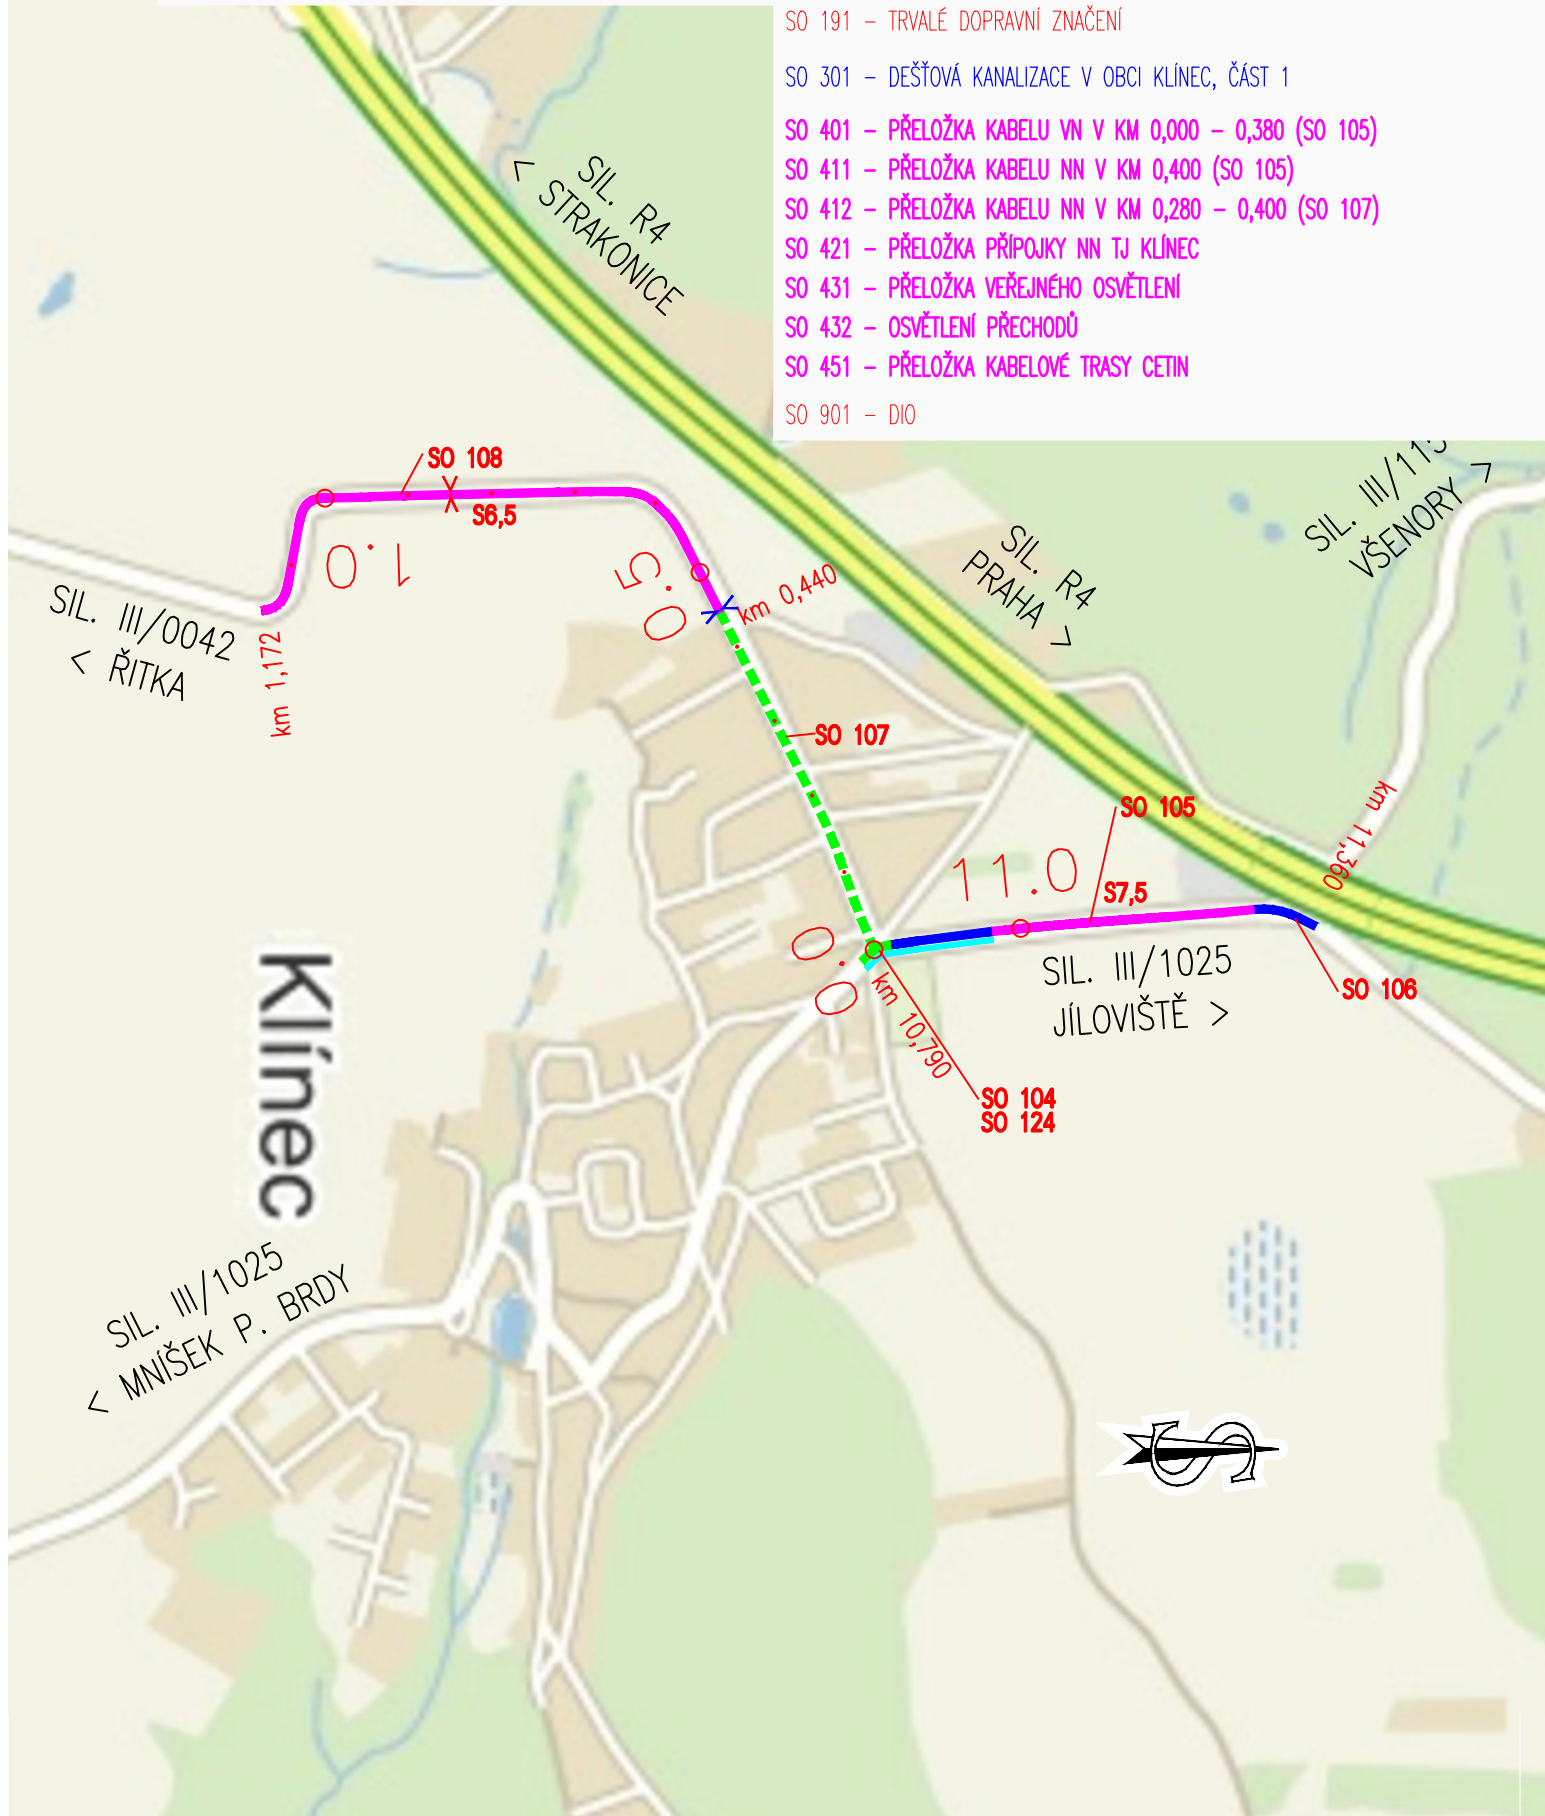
SO 191 – TRVALÉ DOPRAVNÍ ZNAČENÍ

SO 301 – DEŠŤOVÁ KANALIZACE V OBCI KLÍNEC, ČÁST 1

SO 401 – PŘELOŽKA KABELU VN V KM 0,000 – 0,380 (SO 105)
SO 411 – PŘELOŽKA KABELU NN V KM 0,400 (SO 105)
SO 412 – PŘELOŽKA KABELU NN V KM 0,280 – 0,400 (SO 107)
SO 421 – PŘELOŽKA PŘÍPOJKY NN TJ KLÍNEC
SO 431 – PŘELOŽKA VEŘEJNÉHO OSVĚTLENÍ
SO 432 – OSVĚTLENÍ PŘECHODŮ
SO 451 – PŘELOŽKA KABELOVÉ TRASY CETIN

SO 901 – DIO

SIL. R4
< STRAKONICE

SO 108
S6,5
1.0
0.5
km 0,440
SIL. III/0042
< ŘITKA
km 1,172

SIL. R4
PRAHA >

SIL. III/11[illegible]
VŠENORY >

SO 107
SO 105
km 11,360
11.0
S7,5
0.0
SIL. III/1025
JÍLOVIŠTĚ >
SO 106
km 10,790
SO 104
SO 124

Klínec

SIL. III/1025
< MNÍŠEK P. BRDY